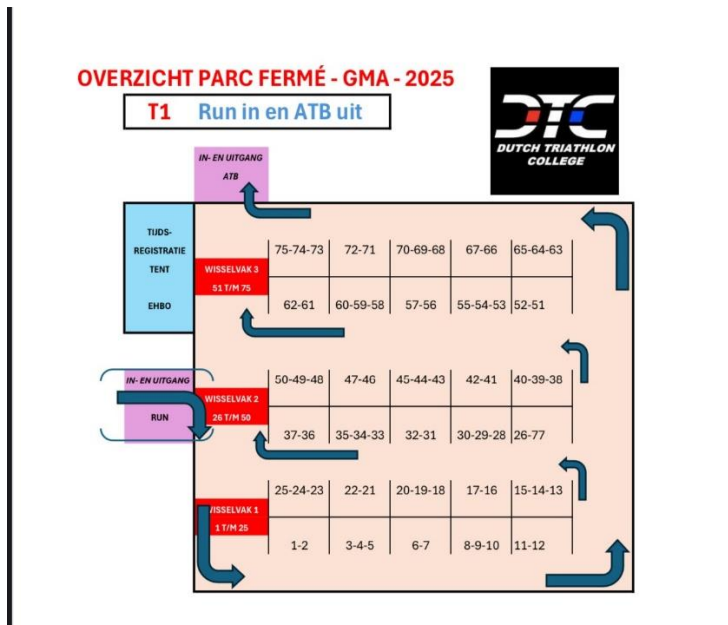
OVERZICHT PARC FERMÉ - GMA - 2025

T1 Run in en ATB uit

DTC
DUTCH TRIATHLON COLLEGE

IN- EN UITGANG
ATB

TIJDS-
REGISTRATIE
TENT

EHBO

WISSELVAK 3
51 T/M 75

75-74-73 | 72-71 | 70-69-68 | 67-66 | 65-64-63

62-61 | 60-59-58 | 57-56 | 55-54-53 | 52-51

IN- EN UITGANG
RUN

WISSELVAK 2
26 T/M 50

50-49-48 | 47-46 | 45-44-43 | 42-41 | 40-39-38

37-36 | 35-34-33 | 32-31 | 30-29-28 | 26-77

WISSELVAK 1
1 T/M 25

25-24-23 | 22-21 | 20-19-18 | 17-16 | 15-14-13

1-2 | 3-4-5 | 6-7 | 8-9-10 | 11-12